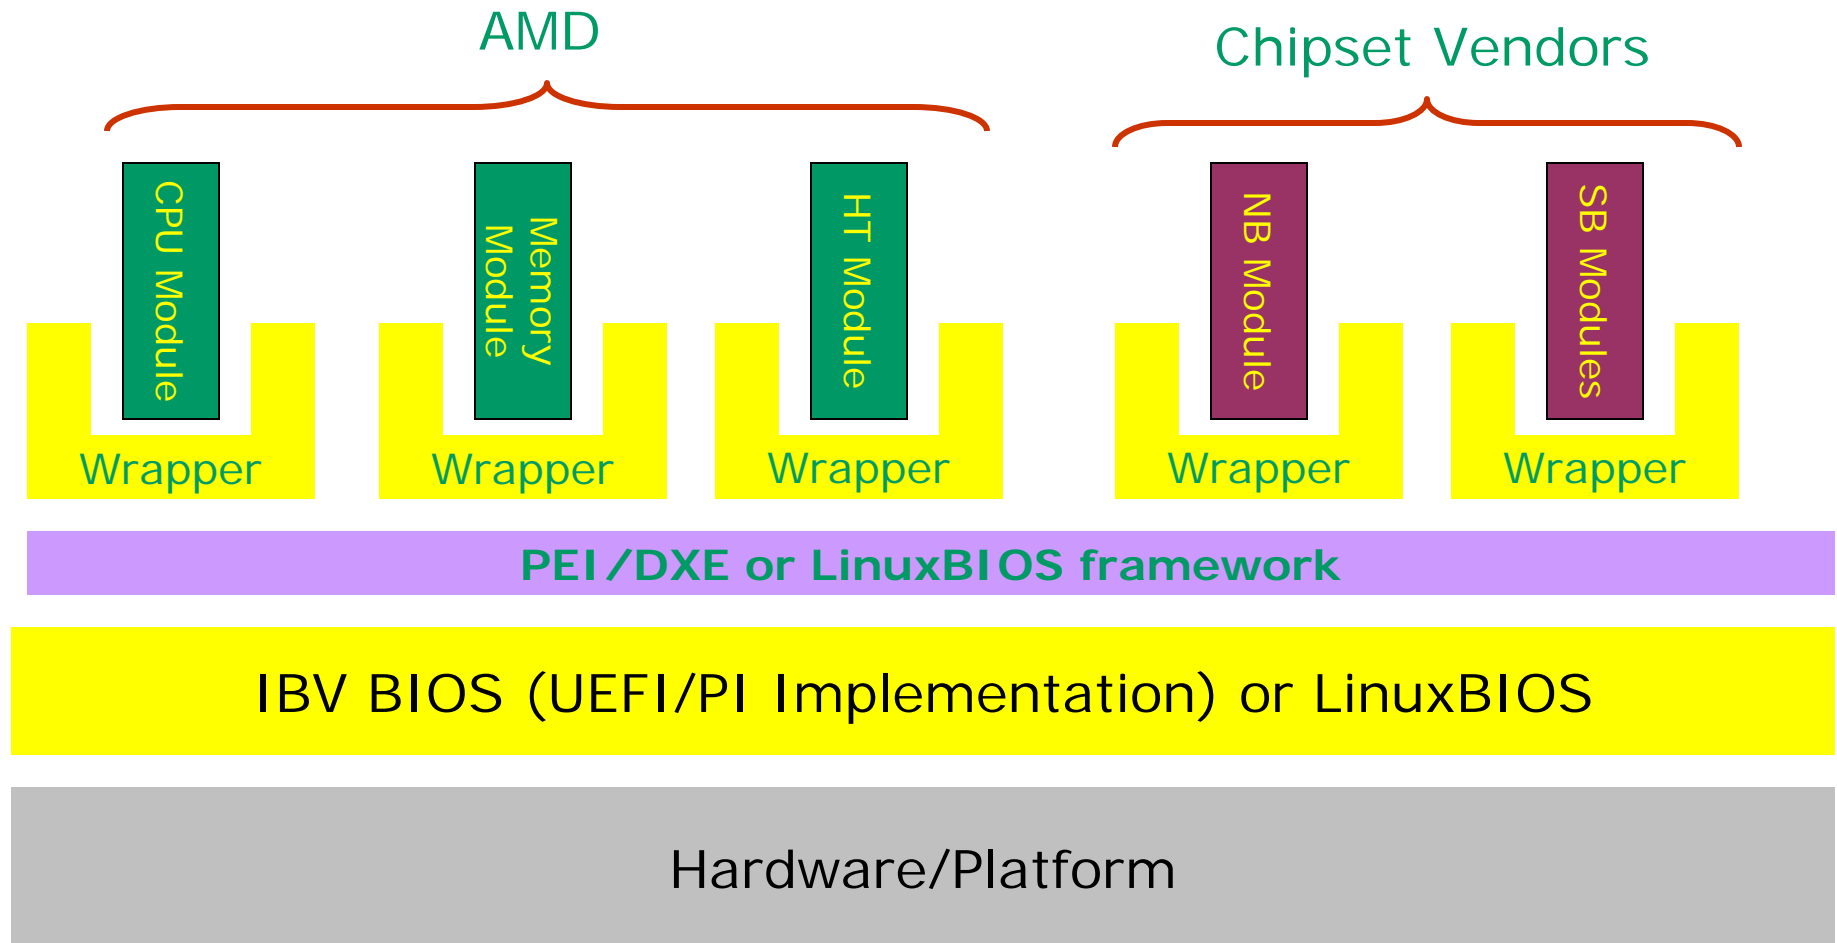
AMD

Chipset Vendors

CPU Module

Memory Module

HT Module

NB Module

SB Modules

Wrapper

Wrapper

Wrapper

Wrapper

Wrapper

PEI/DXE or LinuxBIOS framework

IBV BIOS (UEFI/PI Implementation) or LinuxBIOS

Hardware/Platform